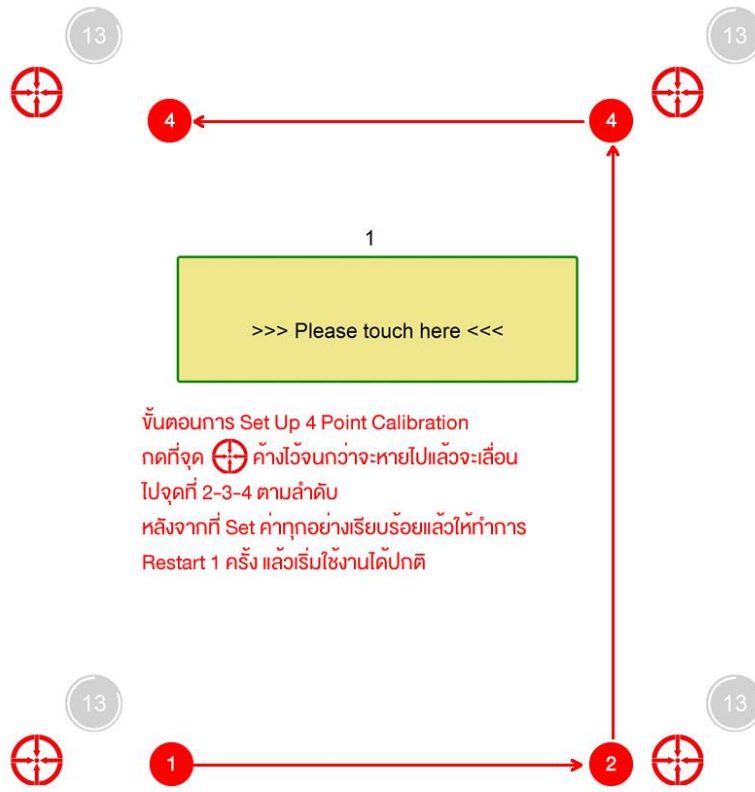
13

13

4

4

1

>>> Please touch here <<<

ขั้นตอนการ Set Up 4 Point Calibration
กดที่จุด ค้างไว้จนกว่าจะหายไปแล้วจะเลื่อนไปจุดที่ 2-3-4 ตามลำดับ
หลังจากที่ Set ค่าทุกอย่างเรียบร้อยแล้วให้ทำการ Restart 1 ครั้ง แล้วเริ่มใช้งานได้ปกติ

13

13

1

2